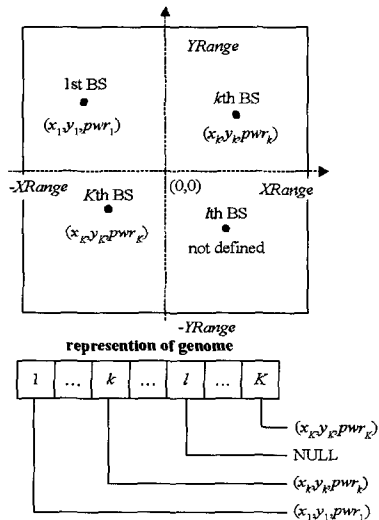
YRange

1st BS
$(x_1, y_1, pwr_1)$

kth BS
$(x_k, y_k, pwr_k)$

-XRange

(0,0)

XRange

Kth BS
$(x_K, y_K, pwr_K)$

lth BS
not defined

-YRange

representation of genome

| 1 | ... | k | ... | l | ... | K |
|---|---|---|---|---|---|---|

$(x_K, y_K, pwr_K)$

NULL

$(x_k, y_k, pwr_k)$

$(x_1, y_1, pwr_1)$